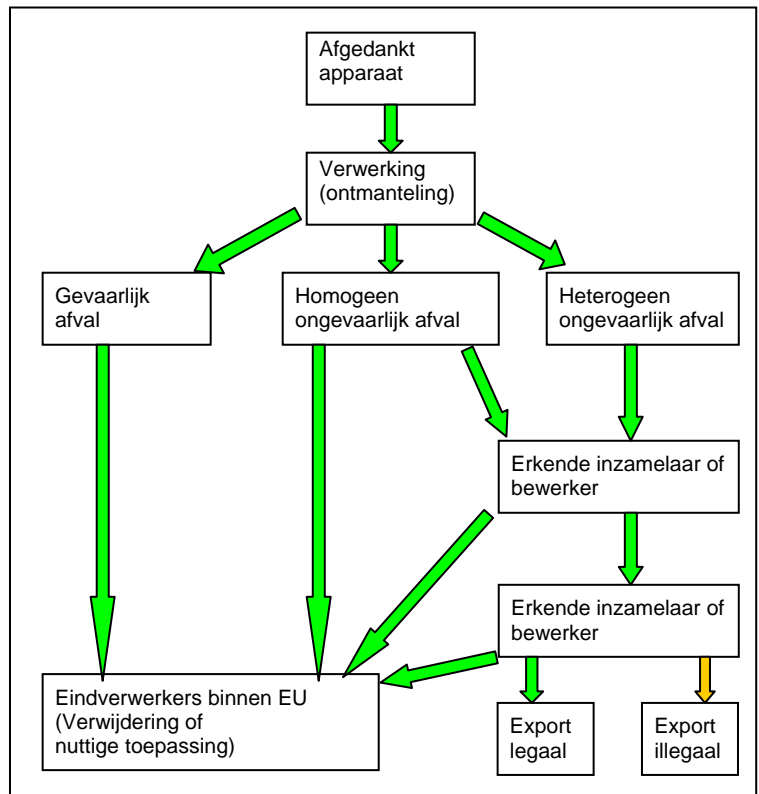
Afgedankt apparaat

Verwerking (ontmanteling)

Gevaarlijk afval

Homogeen ongevaarlijk afval

Heterogeen ongevaarlijk afval

Erkende inzamelaar of bewerker

Erkende inzamelaar of bewerker

Eindverwerkers binnen EU (Verwijdering of nuttige toepassing)

Export legaal

Export illegaal